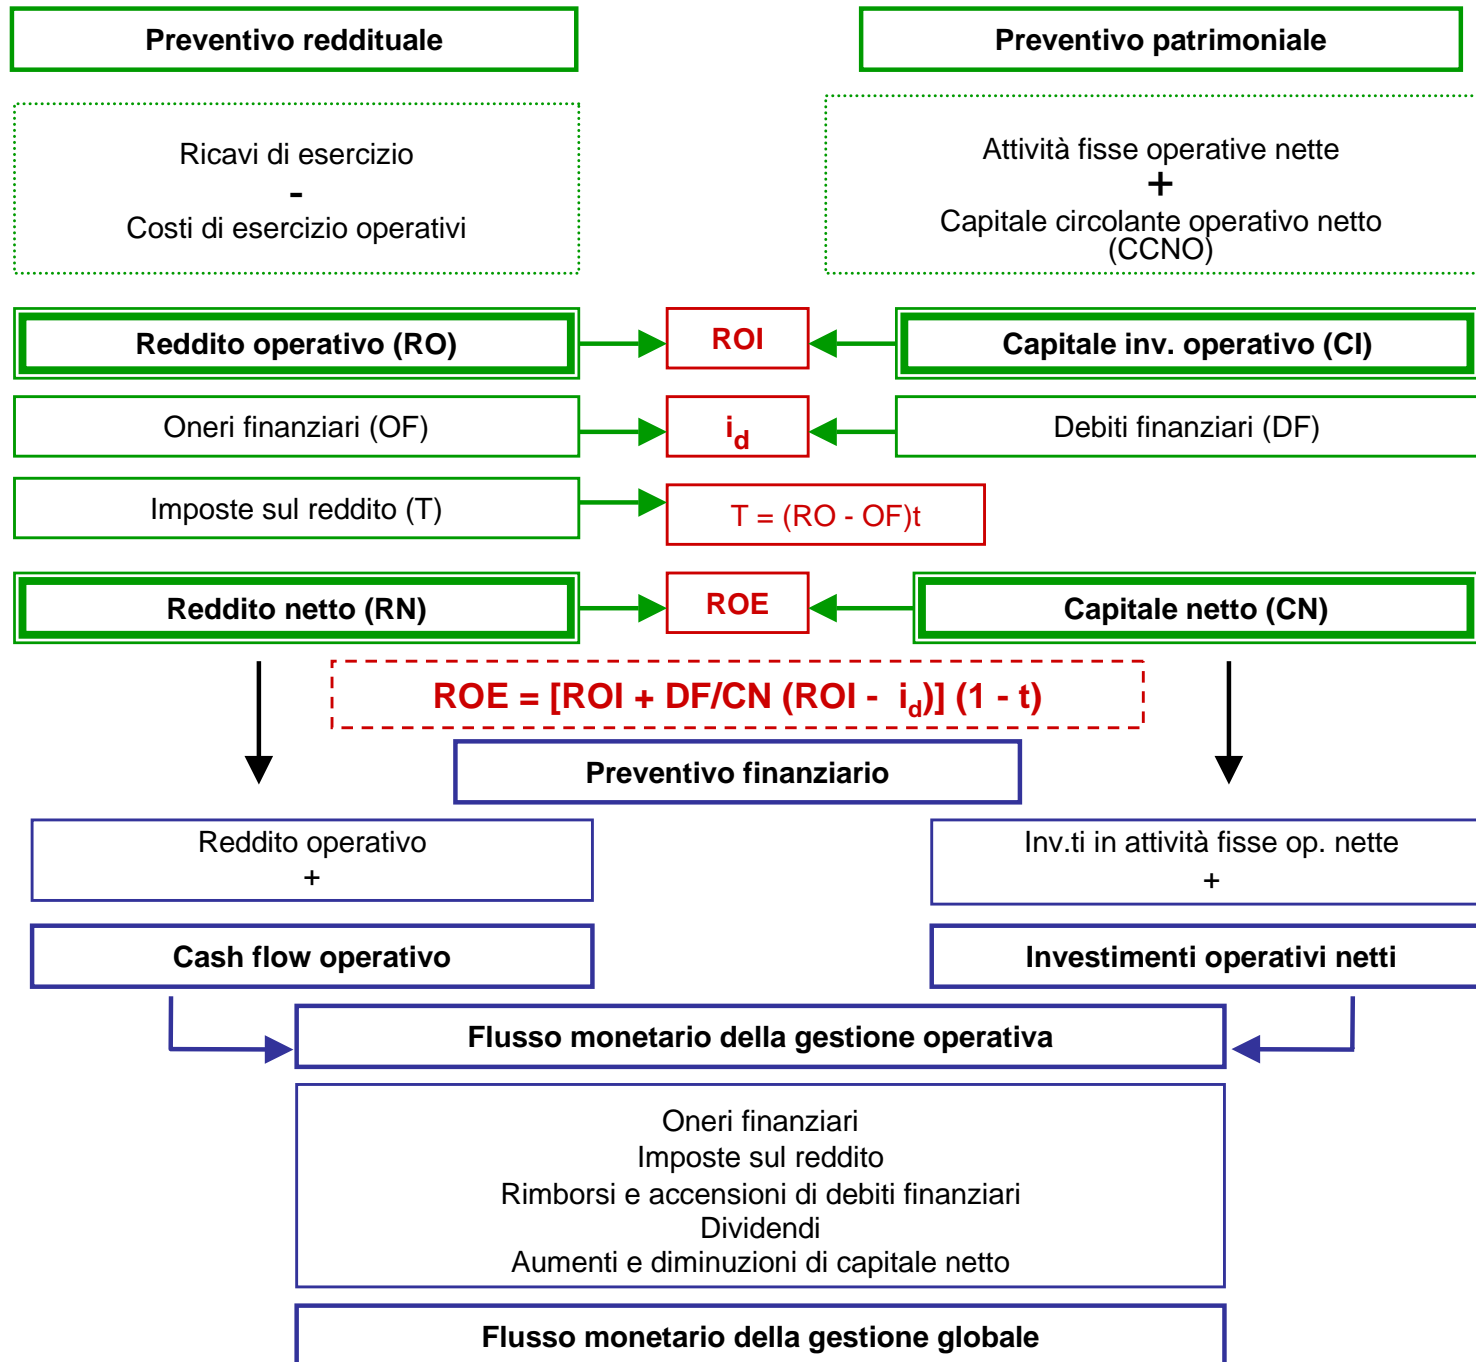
Preventivo reddituale

Preventivo patrimoniale

Ricavi di esercizio
-
Costi di esercizio operativi

Attività fisse operative nette
+
Capitale circolante operativo netto (CCNO)

Reddito operativo (RO)

ROI

Capitale inv. operativo (CI)

Oneri finanziari (OF)

$i_d$

Debiti finanziari (DF)

Imposte sul reddito (T)

T = (RO - OF)t

Reddito netto (RN)

ROE

Capitale netto (CN)

ROE = [ROI + DF/CN (ROI - $i_d$)] (1 - t)

Preventivo finanziario

Reddito operativo
+

Inv.ti in attività fisse op. nette
+

Cash flow operativo

Investimenti operativi netti

Flusso monetario della gestione operativa

Oneri finanziari
Imposte sul reddito
Rimborsi e accensioni di debiti finanziari
Dividendi
Aumenti e diminuzioni di capitale netto

Flusso monetario della gestione globale